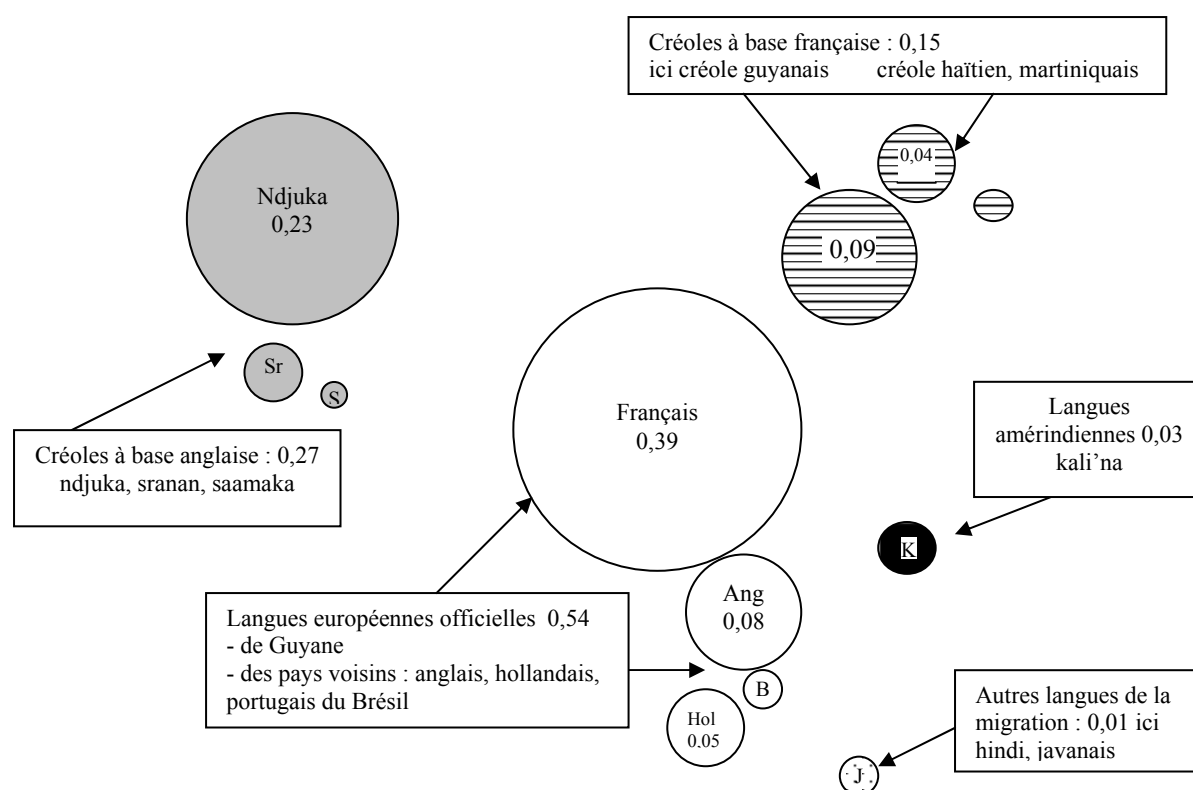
Créoles à base française : 0,15
ici créole guyanais créole haïtien, martiniquais

0,04

0,09

Ndjuka
0,23

Sr

S

Créoles à base anglaise : 0,27
ndjuka, sranan, saamaka

Français
0,39

Langues amérindiennes 0,03
kali'na

K

Langues européennes officielles 0,54
- de Guyane
- des pays voisins : anglais, hollandais, portugais du Brésil

Ang
0,08

B

Hol
0,05

Autres langues de la migration : 0,01 ici
hindi, javanais

J